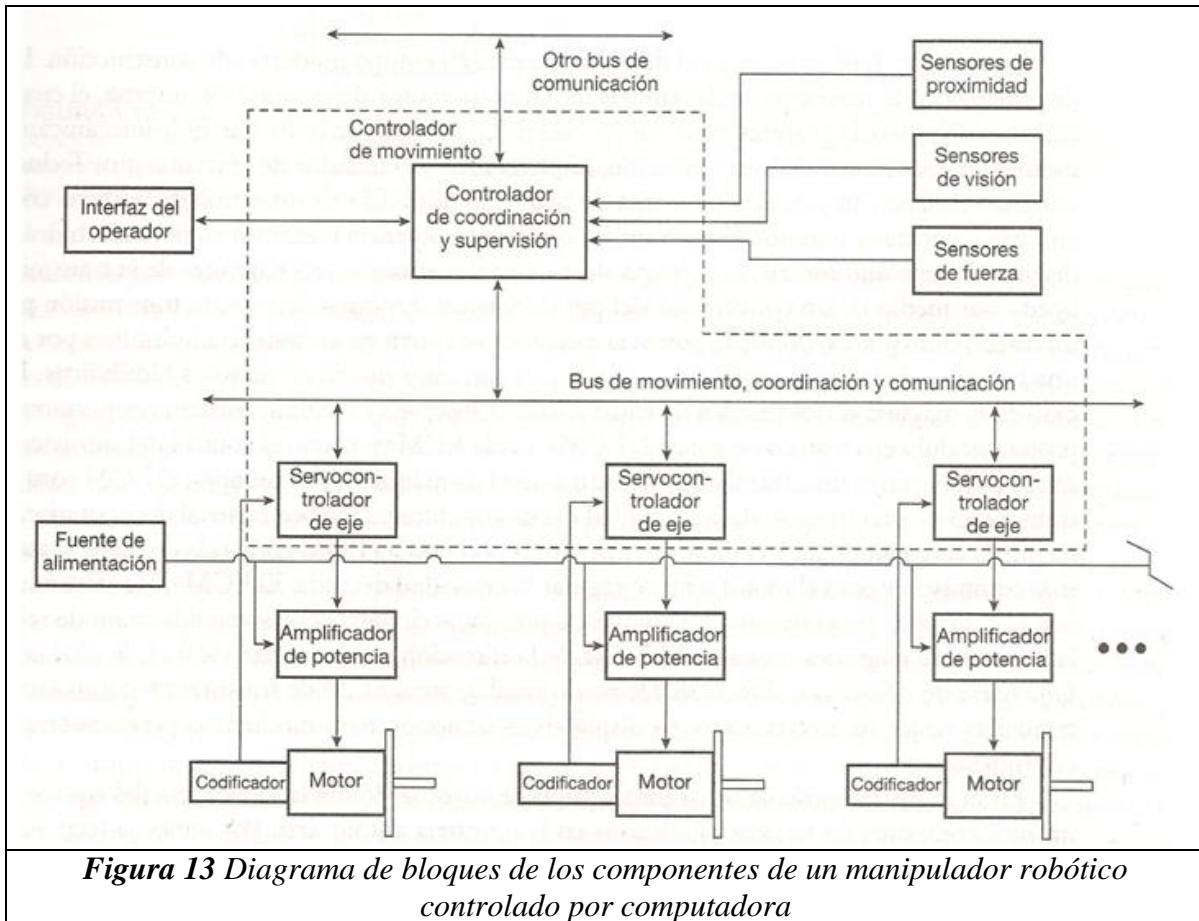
Otro bus de comunicación

Sensores de proximidad

Controlador de movimiento

Sensores de visión

Interfaz del operador

Controlador de coordinación y supervisión

Sensores de fuerza

Bus de movimiento, coordinación y comunicación

Servocontrolador de eje

Servocontrolador de eje

Servocontrolador de eje

Fuente de alimentación

Amplificador de potencia

Amplificador de potencia

Amplificador de potencia

Codificador

Motor

Codificador

Motor

Codificador

Motor

**Figura 13** *Diagrama de bloques de los componentes de un manipulador robótico controlado por computadora*